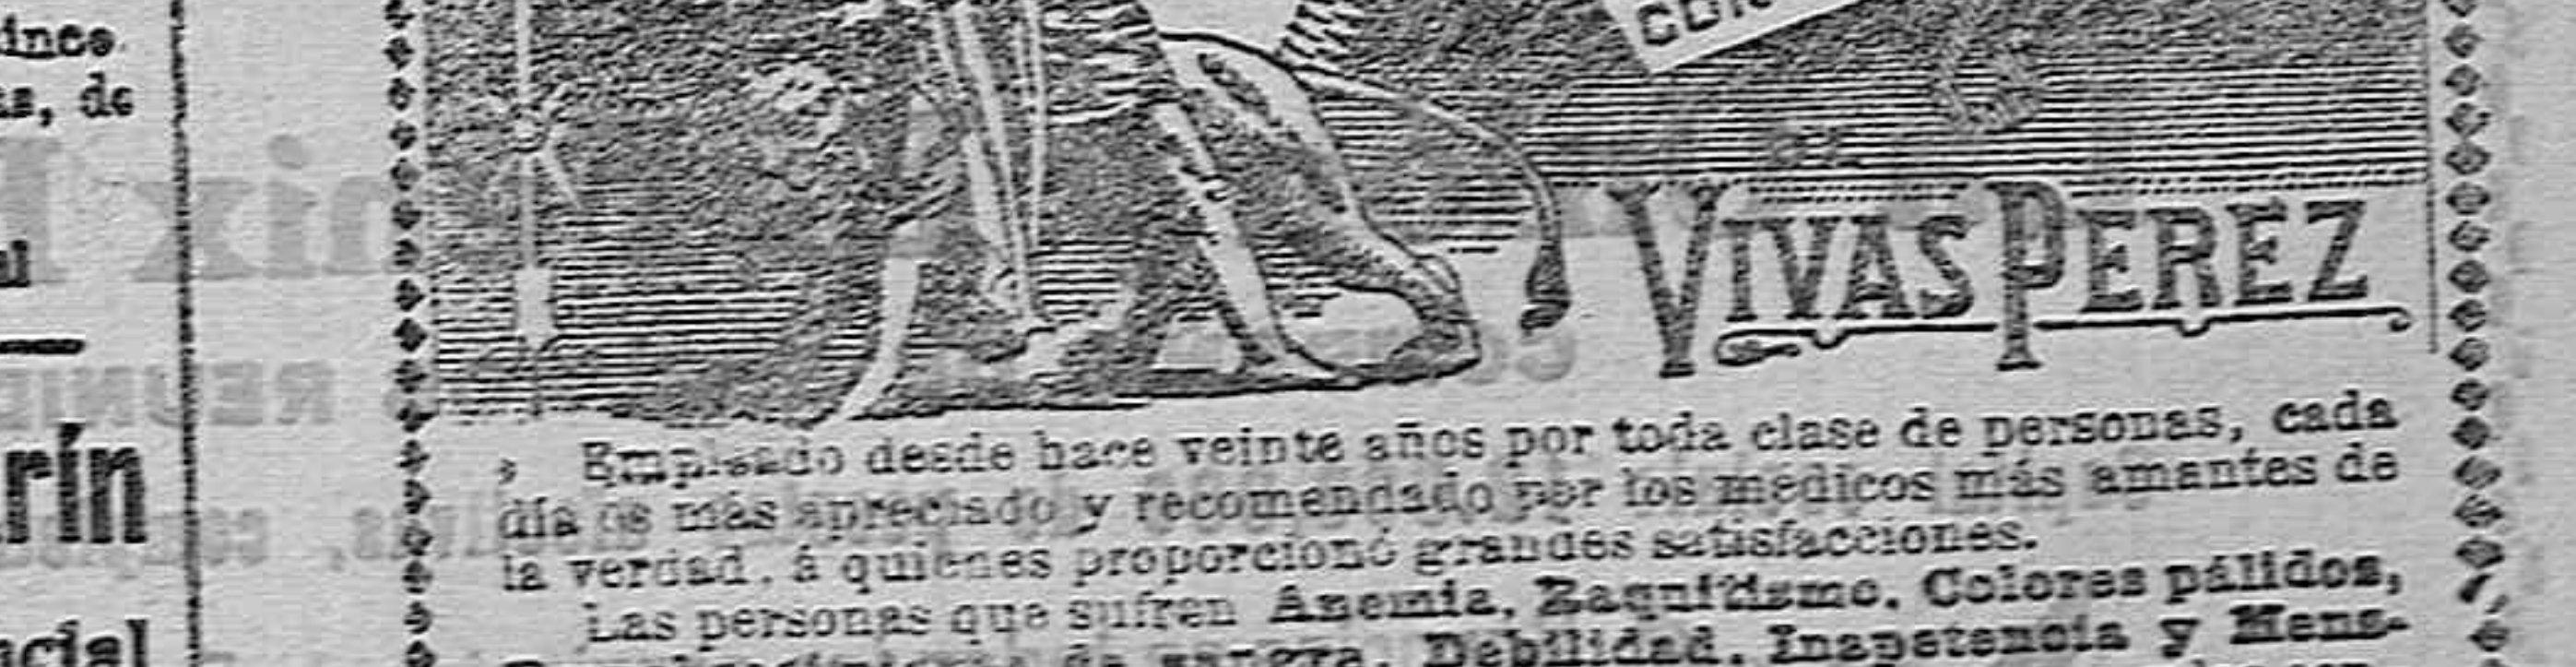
dinos
as, de
rín
cial

VIVAS PEREZ

Empleado desde hace veinte años por toda clase de personas, cada día es más apreciado y recomendado por los médicos más amantes de la verdad, á quienes proporcionó grandes satisfacciones.

Las personas que sufren Anemia, Raquitismo, Colores pálidos, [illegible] de sangre, Debilidad, Inapetencia y Mens-